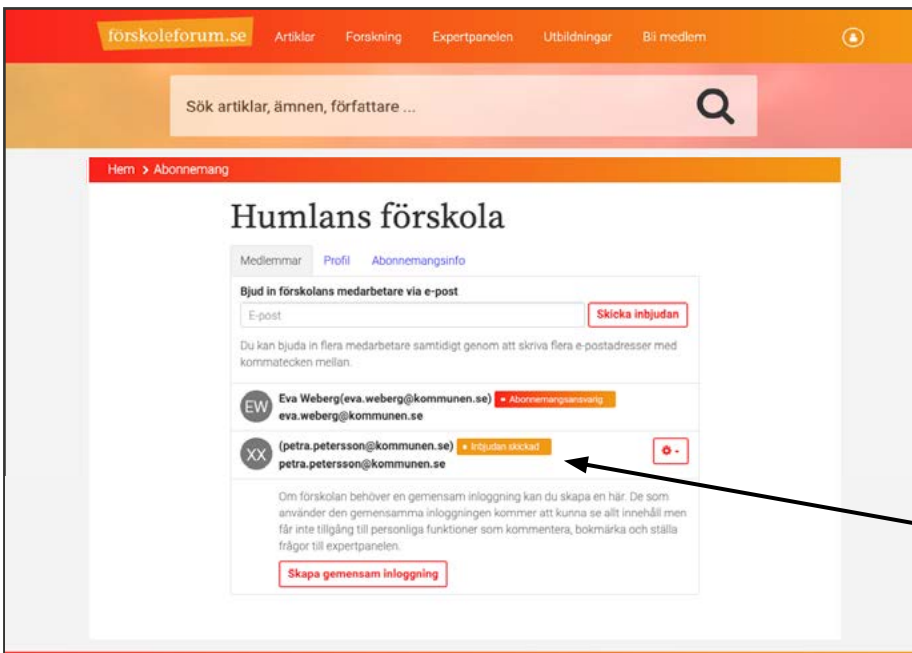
förskoleforum.se Artiklar Forskning Expertpanelen Utbildningar Bli medlem

Sök artiklar, ämnen, författare ...

Hem > Abonnemang

Humlans förskola

Medlemmar Profil Abonnemangsinfo

Bjud in förskolans medarbetare via e-post

E-post

Skicka inbjudan

Du kan bjuda in flera medarbetare samtidigt genom att skriva flera e-postadresser med kommatecken mellan.

EW Eva Weberg(eva.weberg@kommunen.se) • Abonnemangsansvarig
eva.weberg@kommunen.se

XX (petra.petersson@kommunen.se) • Inbjudan skickad
petra.petersson@kommunen.se

Om förskolan behöver en gemensam inloggning kan du skapa en här. De som använder den gemensamma inloggningen kommer att kunna se allt innehåll men får inte tillgång till personliga funktioner som kommentera, bokmärka och ställa frågor till expertpanelen.

Skapa gemensam inloggning